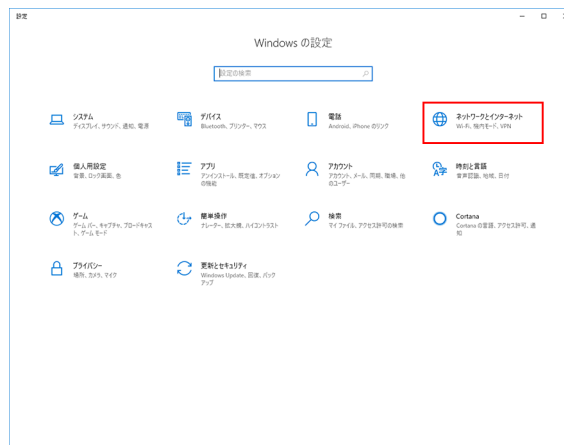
設定

Windows の設定

設定の検索

システム
ディスプレイ、サウンド、通知、電源

デバイス
Bluetooth、プリンター、マウス

電話
Android、iPhone のリンク

ネットワークとインターネット
Wi-Fi、機内モード、VPN

個人用設定
背景、ロック画面、色

アプリ
アンインストール、既定値、オプションの機能

アカウント
アカウント、メール、同期、職場、他のユーザー

時刻と言語
音声認識、地域、日付

ゲーム
ゲーム バー、キャプチャ、ブロードキャスト、ゲーム モード

簡単操作
ナレーター、拡大鏡、ハイコントラスト

検索
マイ ファイル、アクセス許可の検索

Cortana
Cortana の言語、アクセス許可、通知

プライバシー
場所、カメラ、マイク

更新とセキュリティ
Windows Update、回復、バックアップ